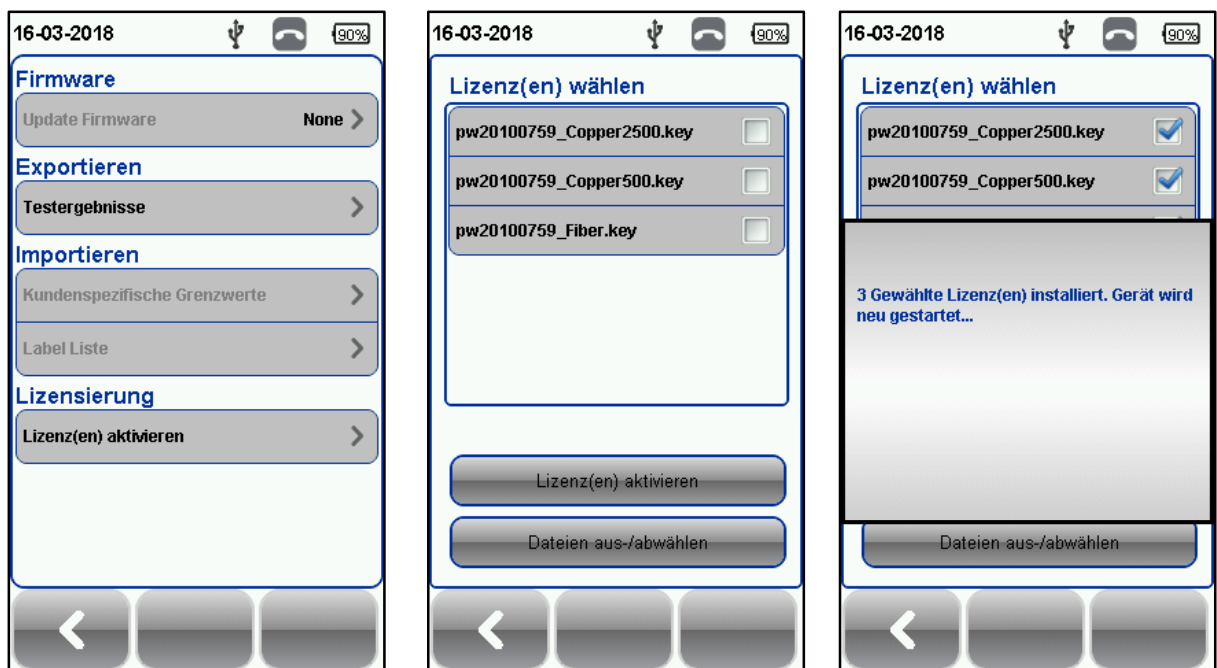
16-03-2018 90%

Firmware

Update Firmware None

Exportieren

Testergebnisse

Importieren

Kundenspezifische Grenzwerte

Label Liste

Lizensierung

Lizenz(en) aktivieren

16-03-2018 90%

Lizenz(en) wählen

pw20100759_Copper2500.key

pw20100759_Copper500.key

pw20100759_Fiber.key

Lizenz(en) aktivieren

Dateien aus-/abwählen

16-03-2018 90%

Lizenz(en) wählen

pw20100759_Copper2500.key

pw20100759_Copper500.key

3 Gewählte Lizenz(en) installiert. Gerät wird neu gestartet...

Dateien aus-/abwählen